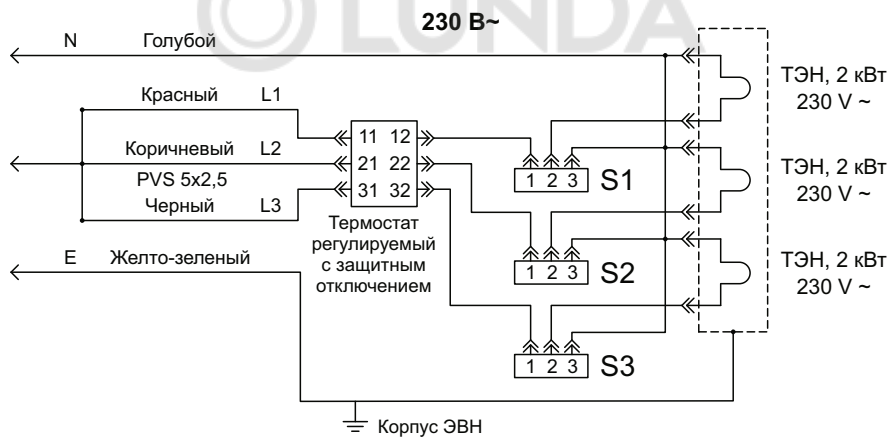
LUNDA

230 В~

N Голубой

Красный L1

Коричневый L2

PVS 5х2,5

Черный L3

11 12

21 22

31 32

Термостат регулируемый с защитным отключением

E Желто-зеленый

1 2 3 S1

1 2 3 S2

1 2 3 S3

ТЭН, 2 кВт 230 V ~

ТЭН, 2 кВт 230 V ~

ТЭН, 2 кВт 230 V ~

Корпус ЭВН